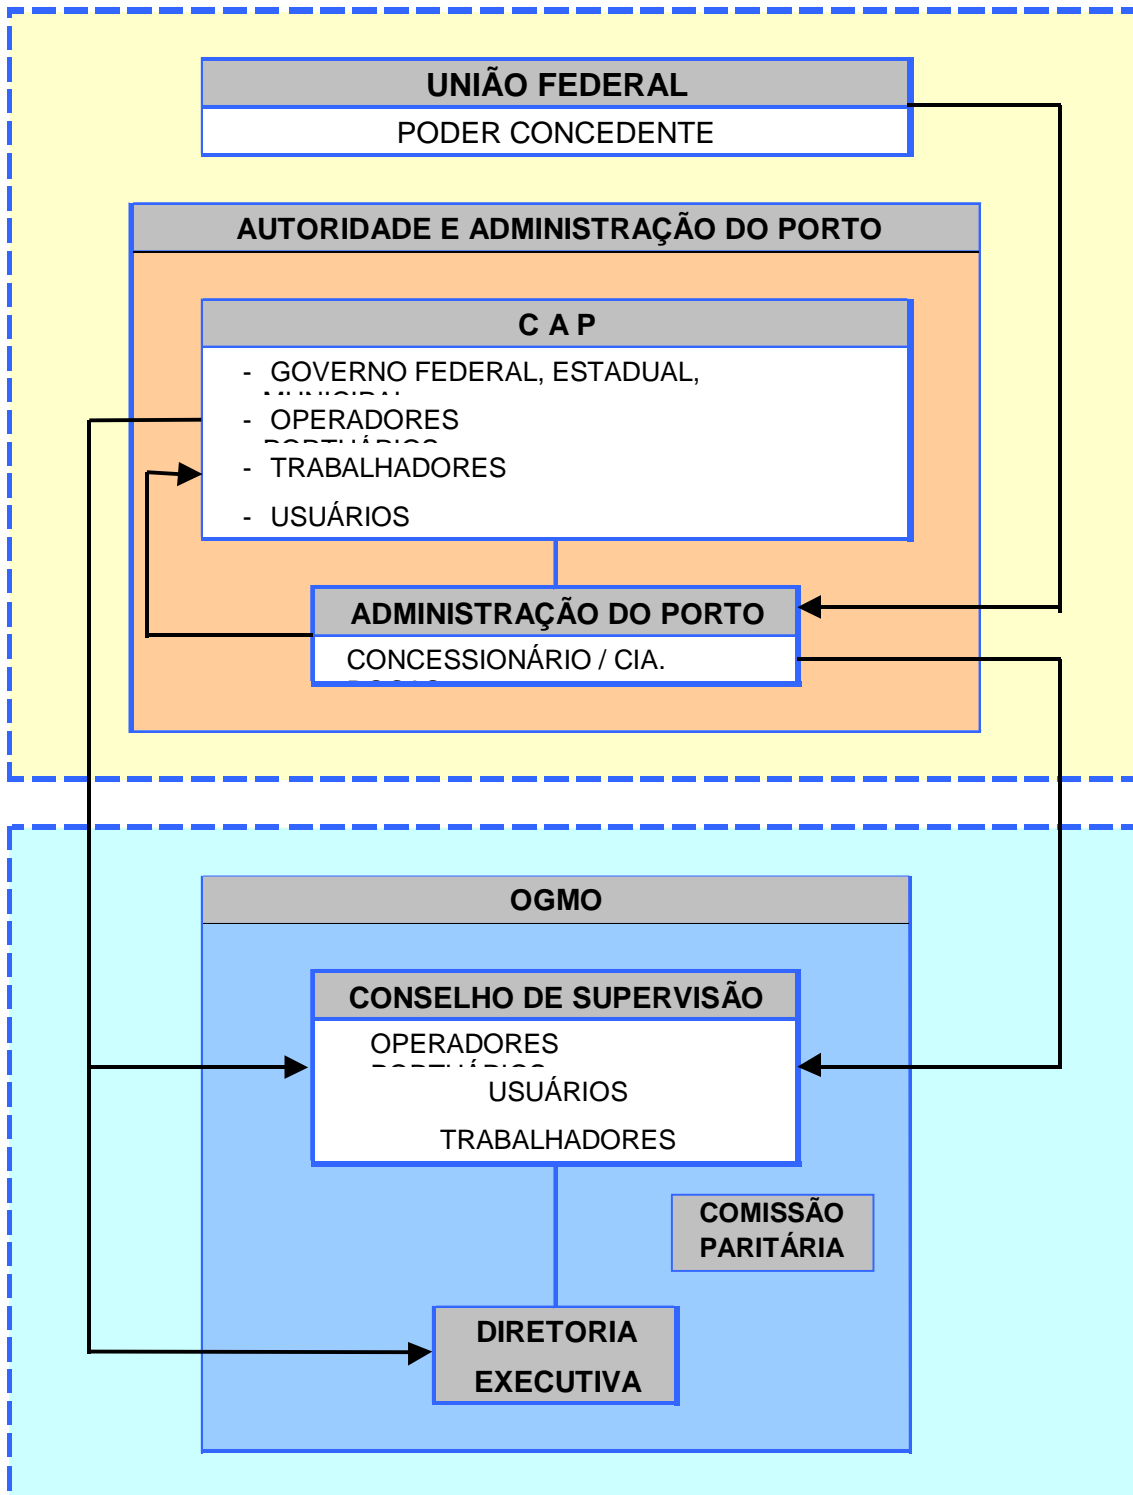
UNIÃO FEDERAL
PODER CONCEDENTE

AUTORIDADE E ADMINISTRAÇÃO DO PORTO

C A P
- GOVERNO FEDERAL, ESTADUAL, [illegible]
- OPERADORES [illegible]
- TRABALHADORES
- USUÁRIOS

ADMINISTRAÇÃO DO PORTO
CONCESSIONÁRIO / CIA. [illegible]

OGMO

CONSELHO DE SUPERVISÃO
OPERADORES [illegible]
USUÁRIOS
TRABALHADORES

COMISSÃO PARITÁRIA

DIRETORIA EXECUTIVA